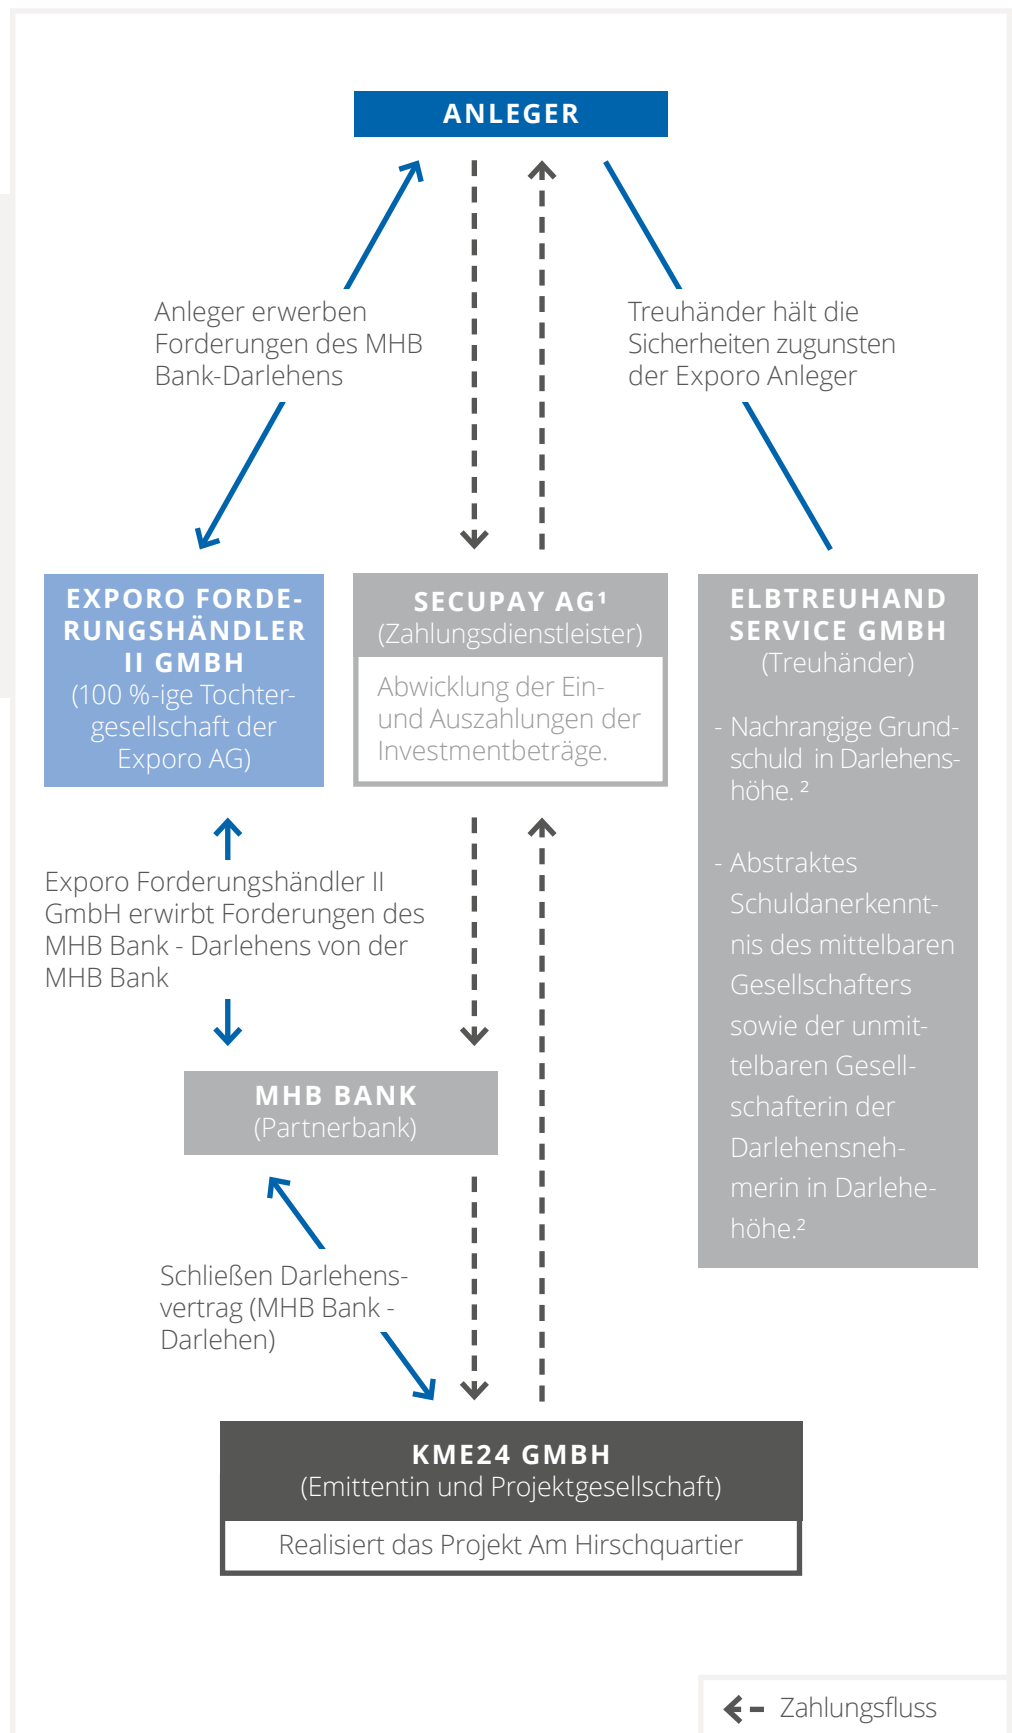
ANLEGER

Anleger erwerben Forderungen des MHB Bank-Darlehens

Treuhänder hält die Sicherheiten zugunsten der Exporo Anleger

EXPORO FORDERUNGSHÄNDLER II GMBH
(100 %-ige Tochtergesellschaft der Exporo AG)

SECUPAY AG¹
(Zahlungsdienstleister)

Abwicklung der Ein- und Auszahlungen der Investmentbeträge.

ELBTREUHAND SERVICE GMBH
(Treuhänder)

- Nachrangige Grundschuld in Darlehenshöhe. ²

- Abstraktes Schuldanerkenntnis des mittelbaren Gesellschafters sowie der unmittelbaren Gesellschafterin der Darlehensnehmerin in Darlehehöhe.²

Exporo Forderungshändler II GmbH erwirbt Forderungen des MHB Bank - Darlehens von der MHB Bank

MHB BANK
(Partnerbank)

Schließen Darlehensvertrag (MHB Bank - Darlehen)

KME24 GMBH
(Emittentin und Projektgesellschaft)

Realisiert das Projekt Am Hirschquartier

Zahlungsfluss